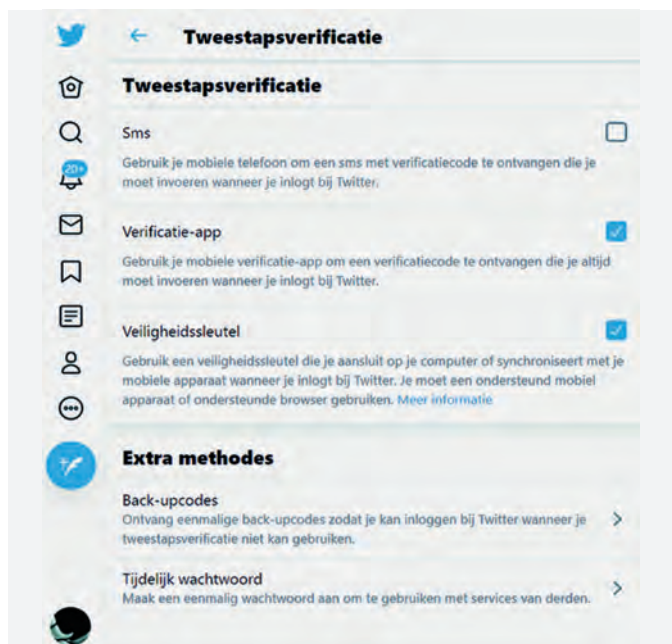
20+

Tweestapsverificatie

Tweestapsverificatie

Sms

Gebruik je mobiele telefoon om een sms met verificatiecode te ontvangen die je moet invoeren wanneer je inlogt bij Twitter.

Verificatie-app

Gebruik je mobiele verificatie-app om een verificatiecode te ontvangen die je altijd moet invoeren wanneer je inlogt bij Twitter.

Veiligheidssleutel

Gebruik een veiligheidssleutel die je aansluit op je computer of synchroniseert met je mobiele apparaat wanneer je inlogt bij Twitter. Je moet een ondersteund mobiel apparaat of ondersteunde browser gebruiken. Meer informatie

Extra methodes

Back-upcodes

Ontvang eenmalige back-upcodes zodat je kan inloggen bij Twitter wanneer je tweestapsverificatie niet kan gebruiken.

Tijdelijk wachtwoord

Maak een eenmalig wachtwoord aan om te gebruiken met services van derden.